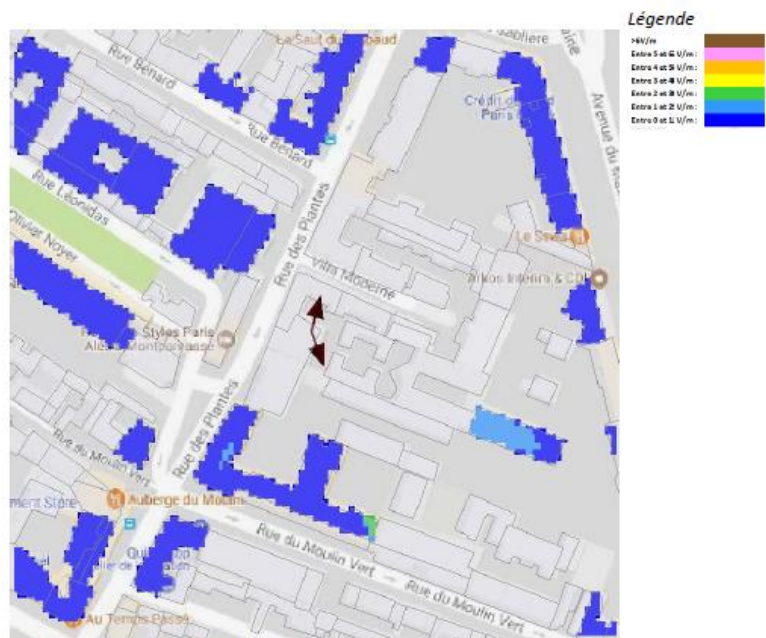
Légende
>6V/m
Entre 5 et 6 V/m :
Entre 4 et 5 V/m :
Entre 3 et 4 V/m :
Entre 2 et 3 V/m :
Entre 1 et 2 V/m :
Entre 0 et 1 V/m :

Le Saut du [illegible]baud
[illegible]ablière
Rue Bénard
Rue Bénard
Crédit du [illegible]
Paris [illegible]
Avenue du M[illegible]
Rue Léonidas
Olivier Noyer
Rue des Plantes
Villa Moderne
Le Sev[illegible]
Arkos Interiors & Co
Styles Paris
Alé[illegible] Montparnasse
Rue du Moulin Vert
Rue des Plantes
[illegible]ment Store
Auberge du Moulin
Rue du Moulin Vert
Rue du Moulin Vert
Qui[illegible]
Au Temps Passé